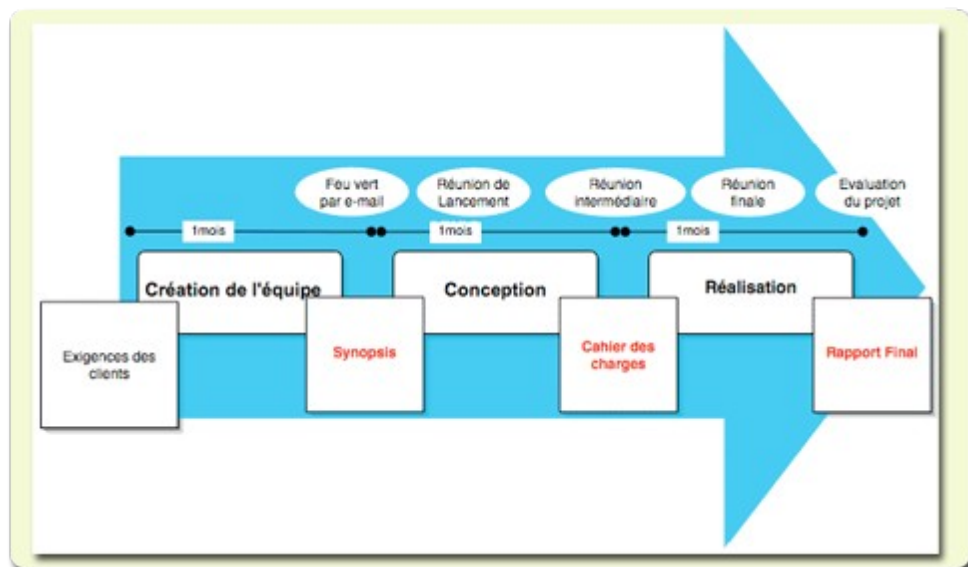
Feu vert par e-mail

Réunion de Lancement

Réunion intermédiaire

Réunion finale

Evaluation du projet

1mois

1mois

1mois

Création de l'équipe

Conception

Réalisation

Exigences des clients

Synopsis

Cahier des charges

Rapport Final